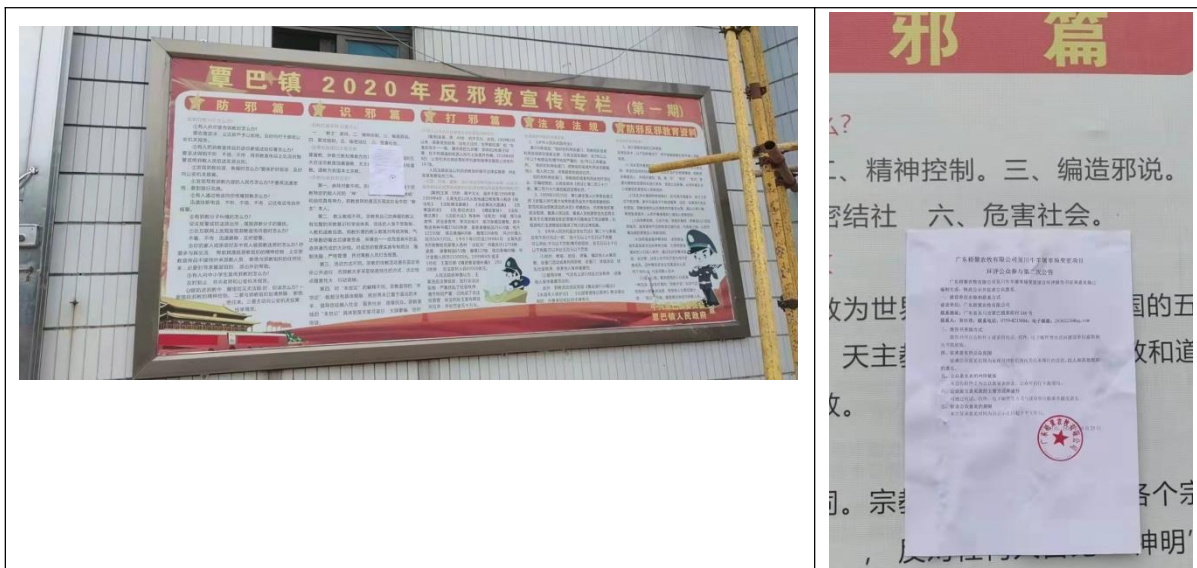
覃巴镇 2020 年反邪教宣传专栏（第一期）

防邪篇
识邪篇
打邪篇
法律法规
防邪反邪教育资料

覃巴镇人民政府

邪 篇

么？
二、精神控制。三、编造邪说。
密结社 六、危害社会。

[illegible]

数为世界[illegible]国的五
天主教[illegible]教和道
教。

]。宗教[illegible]各个宗
，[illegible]神明'